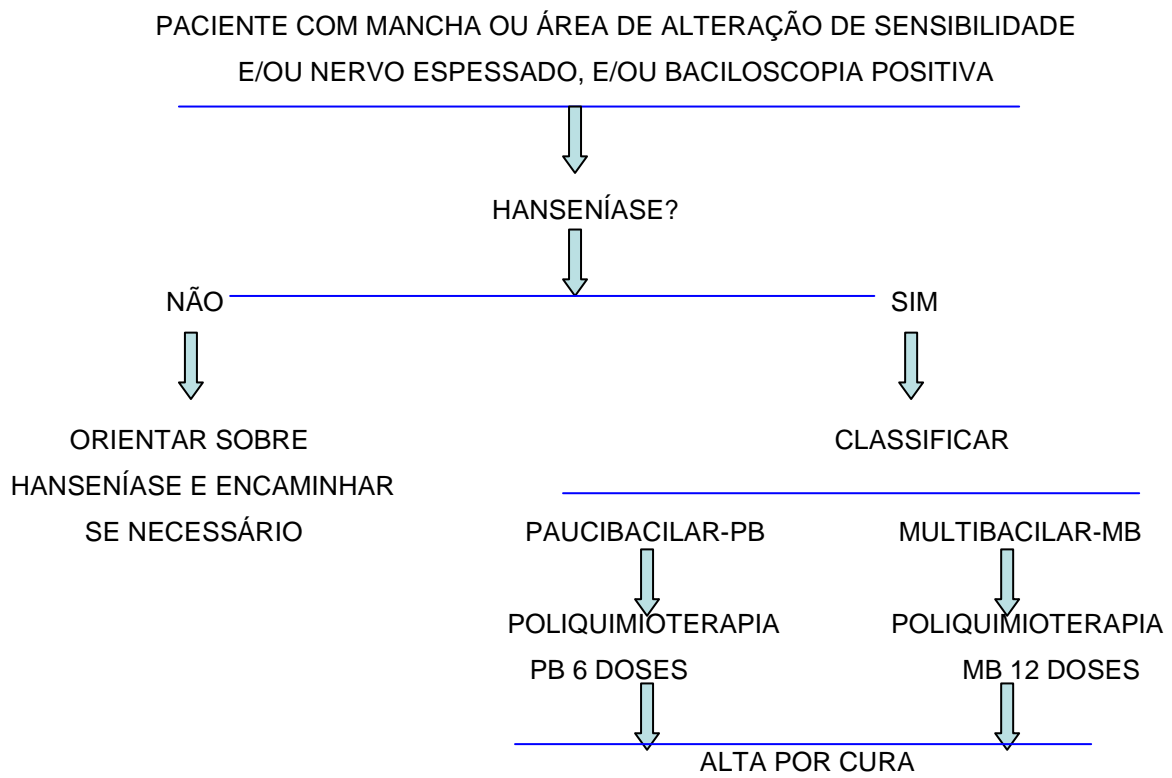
PACIENTE COM MANCHA OU ÁREA DE ALTERAÇÃO DE SENSIBILIDADE E/OU NERVO ESPESSADO, E/OU BACILOSCOPIA POSITIVA

HANSENÍASE?

NÃO

SIM

ORIENTAR SOBRE HANSENÍASE E ENCAMINHAR SE NECESSÁRIO

CLASSIFICAR

PAUCIBACILAR-PB

MULTIBACILAR-MB

POLIQUIMIOTERAPIA PB 6 DOSES

POLIQUIMIOTERAPIA MB 12 DOSES

ALTA POR CURA